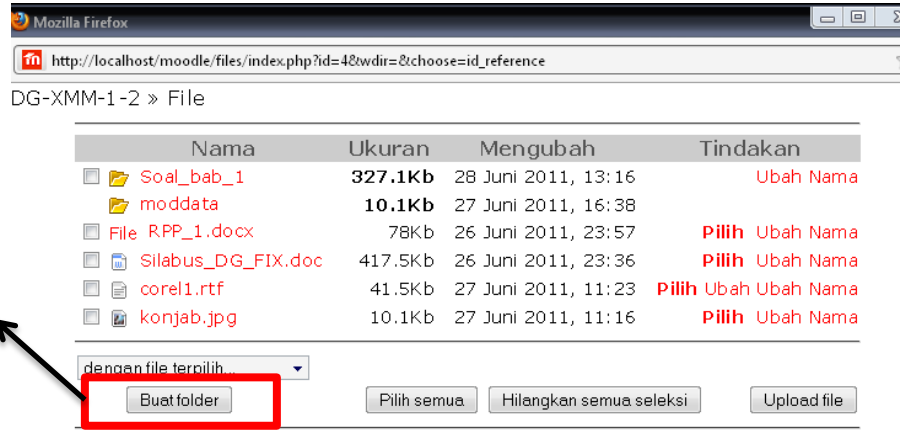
Mozilla Firefox

http://localhost/moodle/files/index.php?id=4&wdir=&choose=id_reference

DG-XMM-1-2 » File

| Nama | Ukuran | Mengubah | Tindakan |
|---|---|---|---|
| Soal_bab_1 | 327.1Kb | 28 Juni 2011, 13:16 | Ubah Nama |
| moddata | 10.1Kb | 27 Juni 2011, 16:38 | |
| File RPP_1.docx | 78Kb | 26 Juni 2011, 23:57 | Pilih Ubah Nama |
| Silabus_DG_FIX.doc | 417.5Kb | 26 Juni 2011, 23:36 | Pilih Ubah Nama |
| corel1.rtf | 41.5Kb | 27 Juni 2011, 11:23 | Pilih Ubah Ubah Nama |
| konjab.jpg | 10.1Kb | 27 Juni 2011, 11:16 | Pilih Ubah Nama |

dengan file terpilih...

Buat folder

Pilih semua

Hilangkan semua seleksi

Upload file